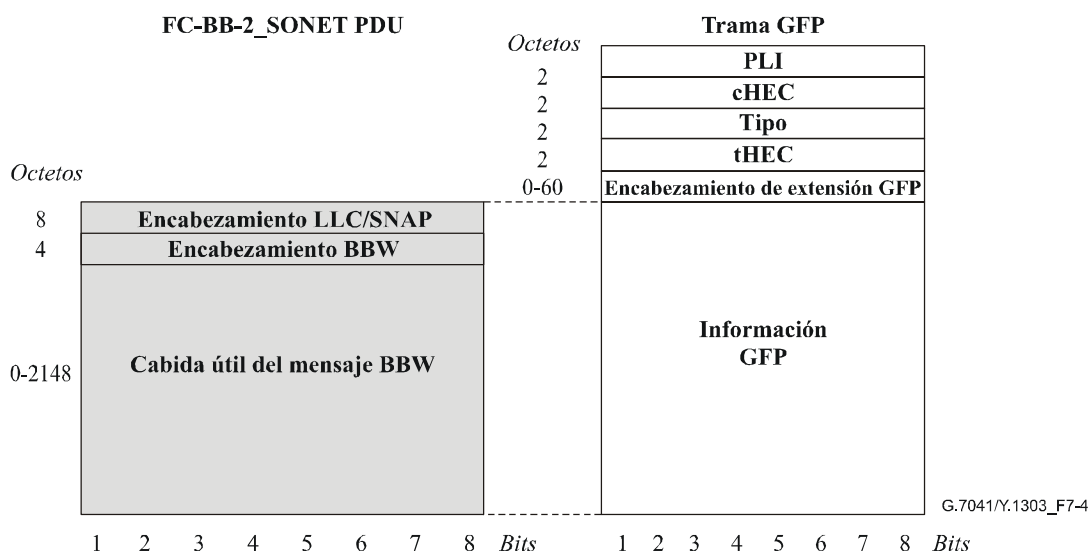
FC-BB-2_SONET PDU

Trama GFP

Octetos

2 PLI
2 cHEC
2 Tipo
2 tHEC
0-60 Encabezamiento de extensión GFP

Octetos

8 Encabezamiento LLC/SNAP
4 Encabezamiento BBW
0-2148 Cabida útil del mensaje BBW

Información GFP

G.7041/Y.1303_F7-4

1 2 3 4 5 6 7 8 Bits

1 2 3 4 5 6 7 8 Bits